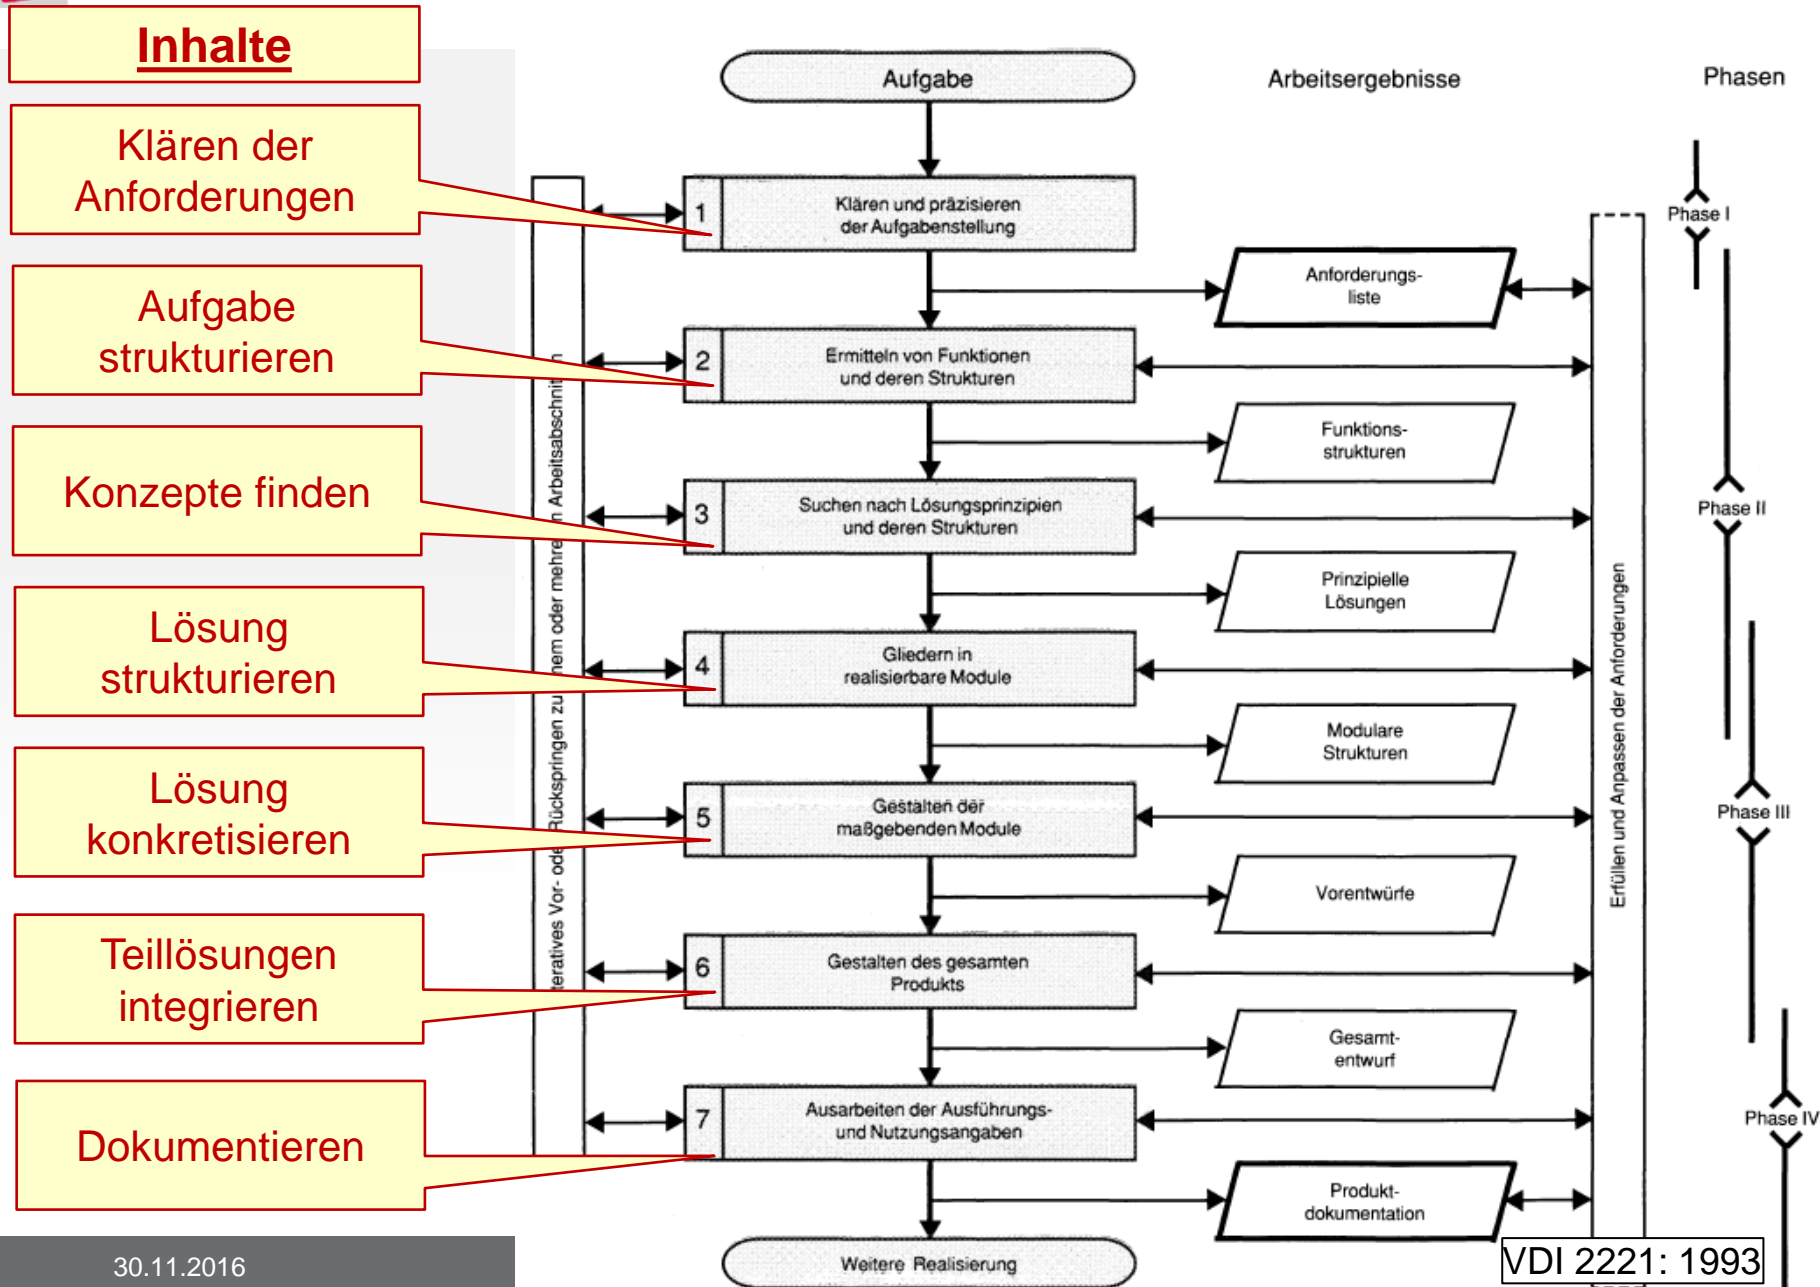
Inhalte

Klären der Anforderungen

Aufgabe strukturieren

Konzepte finden

Lösung strukturieren

Lösung konkretisieren

Teillösungen integrieren

Dokumentieren

30.11.2016

Aufgabe

Arbeitsergebnisse

Phasen

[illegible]teratives Vor- oder Rückspringen zu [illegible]nem oder mehre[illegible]n Arbeitsabschnit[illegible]

1 Klären und präzisieren der Aufgabenstellung

Anforderungsliste

2 Ermitteln von Funktionen und deren Strukturen

Funktionsstrukturen

3 Suchen nach Lösungsprinzipien und deren Strukturen

Prinzipielle Lösungen

4 Gliedern in realisierbare Module

Modulare Strukturen

5 Gestalten der maßgebenden Module

Vorentwürfe

6 Gestalten des gesamten Produkts

Gesamtentwurf

7 Ausarbeiten der Ausführungs- und Nutzungsangaben

Produktdokumentation

Weitere Realisierung

Erfüllen und Anpassen der Anforderungen

Phase I

Phase II

Phase III

Phase IV

VDI 2221: 1993